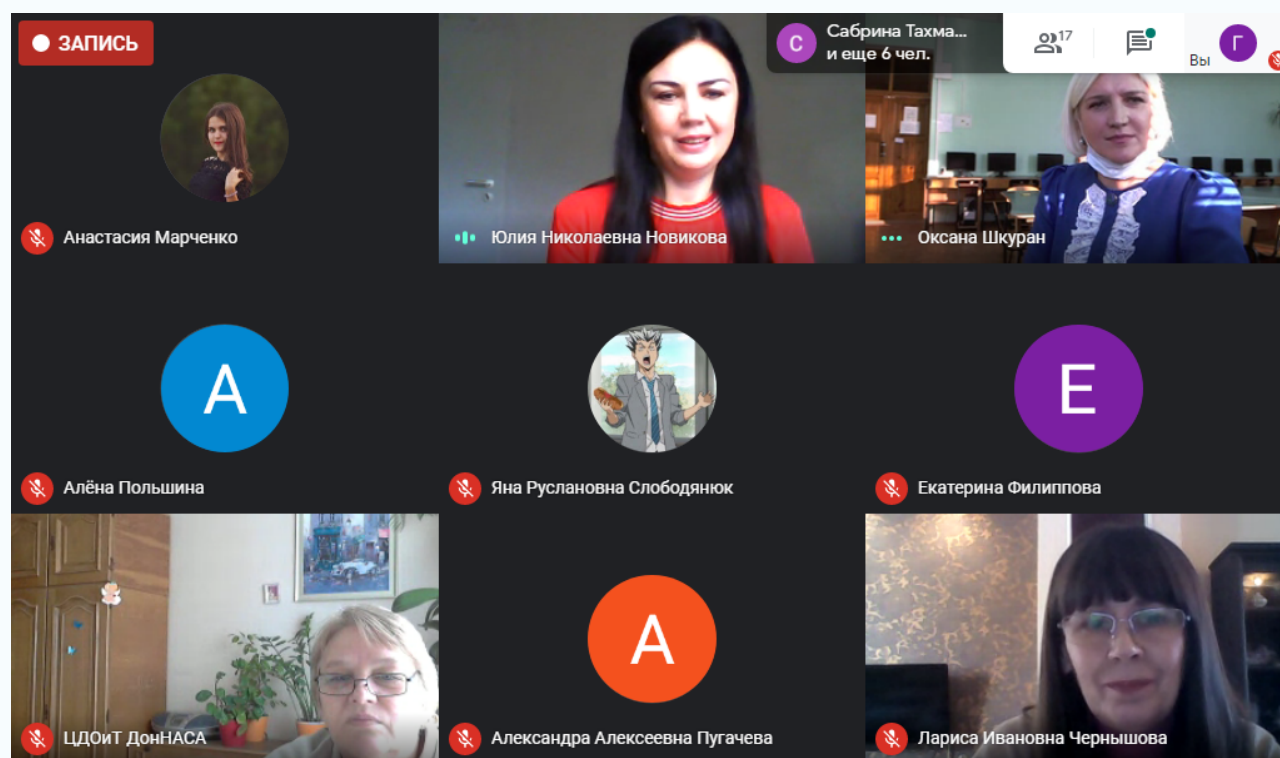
ЗАПИСЬ

С Сабрина Тахма... и еще 6 чел.

17

Г Вы

Анастасия Марченко

Юлия Николаевна Новикова

Оксана Шкуран

А

Алёна Польшина

Яна Руслановна Слободянюк

Е

Екатерина Филиппова

ЦДОиТ ДонНАСА

А

Александра Алексеевна Пугачева

Лариса Ивановна Чернышова